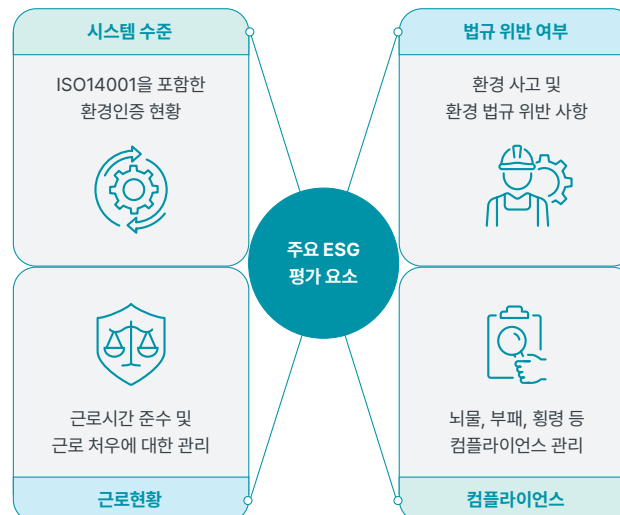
시스템 수준

ISO14001을 포함한
환경인증 현황

법규 위반 여부

환경 사고 및
환경 법규 위반 사항

주요 ESG
평가 요소

근로시간 준수 및
근로 처우에 대한 관리

근로현황

뇌물, 부패, 횡령 등
컴플라이언스 관리

컴플라이언스